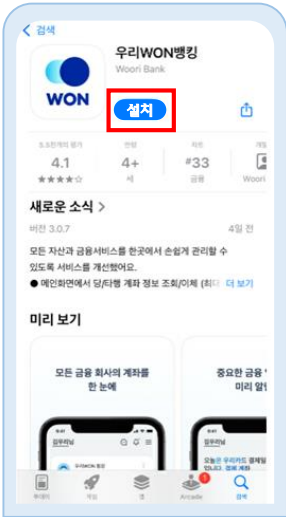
< 검색

WON

우리WON뱅킹
Woori Bank

설치

3.5만개의 평가 | 연령 | 차트 | 개발
4.1 | 4+ | #33 | 
★★★★☆ | 세 | 금융 | Woori

새로운 소식 >

버전 3.0.7

4일 전

모든 자산과 금융서비스를 한곳에서 손쉽게 관리할 수 있도록 서비스를 개선했어요.
● 메인화면에서 당/타행 계좌 정보 조회/이체 (최대 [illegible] 더 보기

미리 보기

모든 금융 회사의 계좌를 한 눈에

중요한 금융 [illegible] 미리 알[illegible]

9:41
김우리님

우리WON 통장

9:41
김우리님

투데이 | 게임 | 앱 | Arcade | 검색